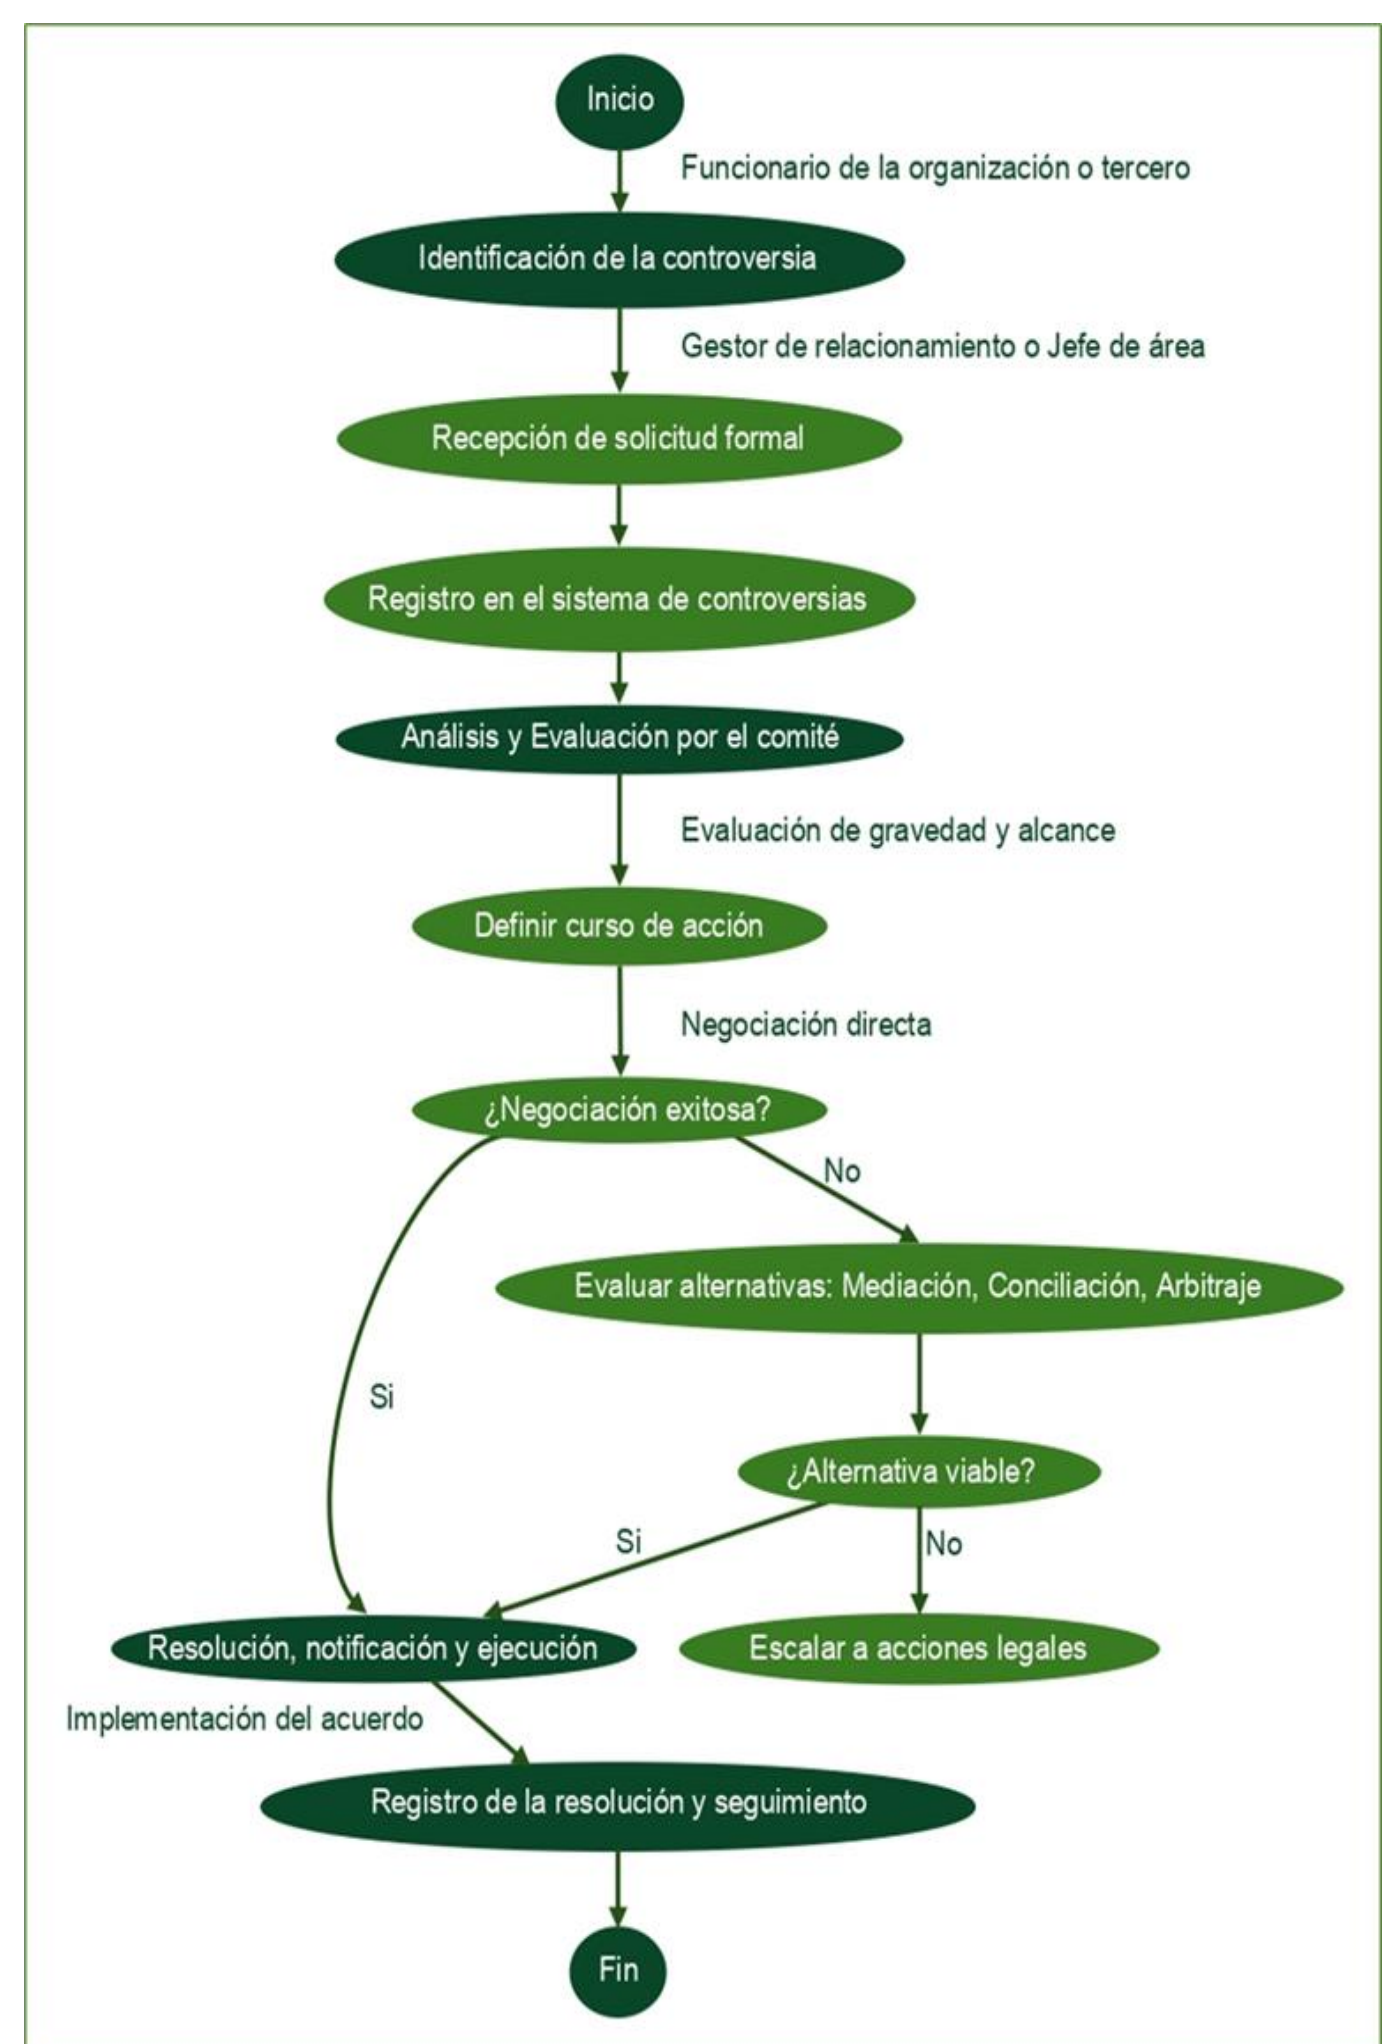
Inicio

Funcionario de la organización o tercero

Identificación de la controversia

Gestor de relacionamiento o Jefe de área

Recepción de solicitud formal

Registro en el sistema de controversias

Análisis y Evaluación por el comité

Evaluación de gravedad y alcance

Definir curso de acción

Negociación directa

¿Negociación exitosa?

No

Evaluar alternativas: Mediación, Conciliación, Arbitraje

Si

¿Alternativa viable?

Si

No

Resolución, notificación y ejecución

Escalar a acciones legales

Implementación del acuerdo

Registro de la resolución y seguimiento

Fin